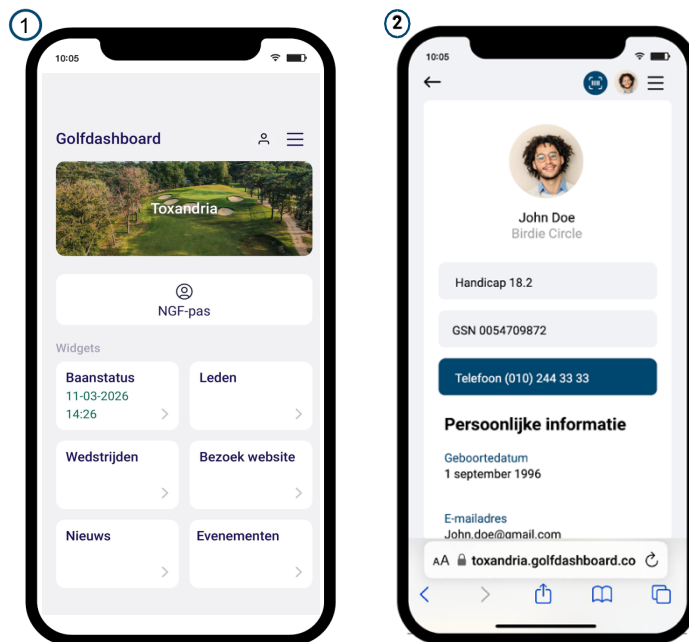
1

10:05

Golfdashboard

Toxandria

NGF-pas

Widgets

Baanstatus
11-03-2026
14:26

Leden

Wedstrijden

Bezoek website

Nieuws

Evenementen

2

10:05

John Doe
Birdie Circle

Handicap 18.2

GSN 0054709872

Telefoon (010) 244 33 33

Persoonlijke informatie

Geboortedatum
1 september 1996

E-mailadres
John.doe@gmail.com

AA toxandria.golfdashboard.co